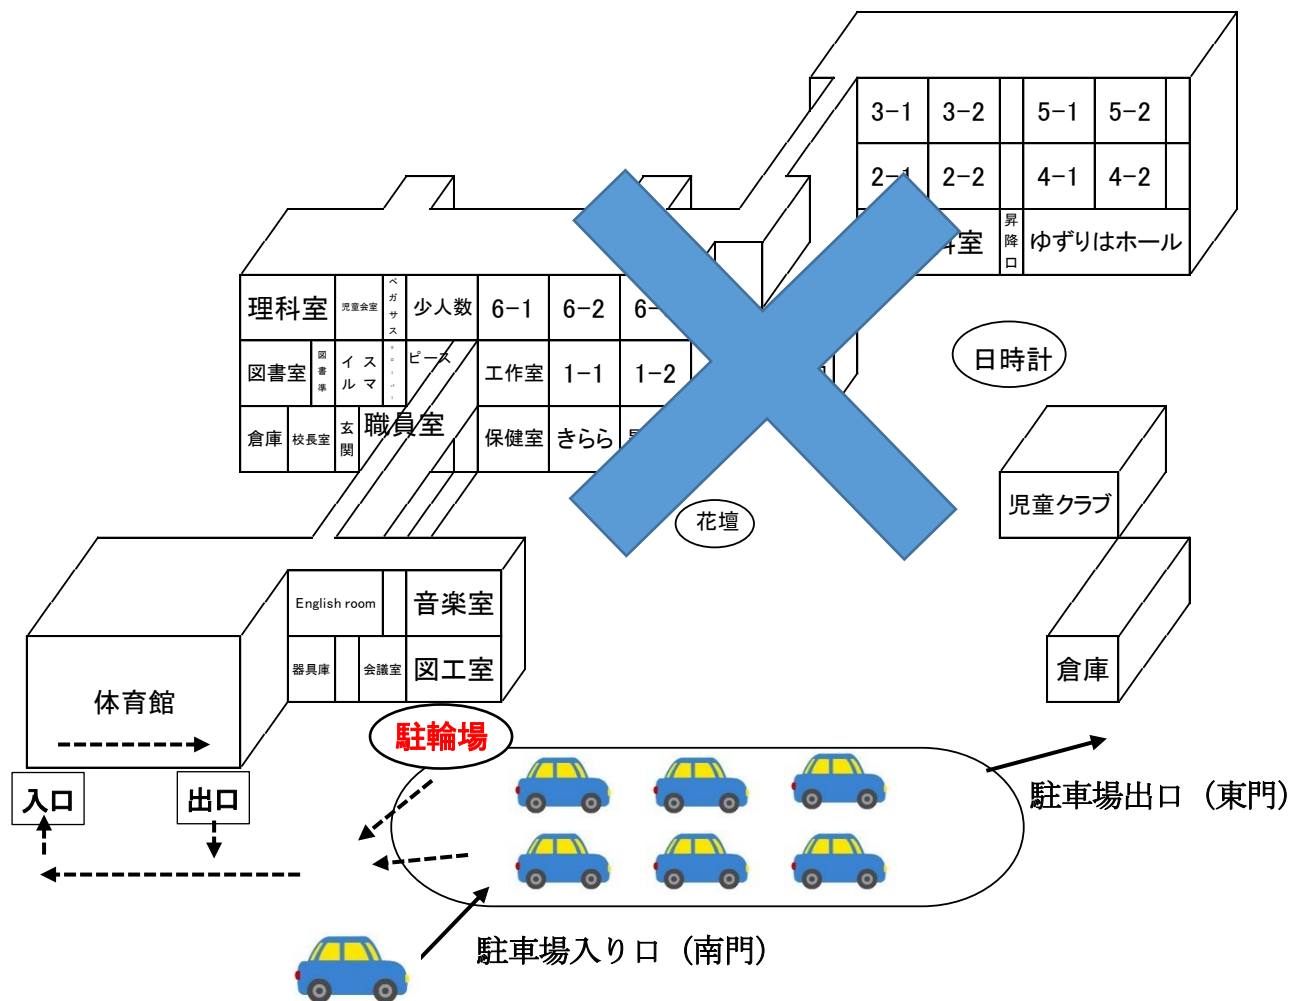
3−1
3−2
5−1
5−2
2−1
2−2
4−1
4−2
科室
昇降口
ゆずりはホール
理科室
児童会室
ペガサス
少人数
6−1
6−2
6−
図書室
図書準
イスルマ
ピース
工作室
1−1
1−2
倉庫
校長室
玄関
職員室
保健室
きらら
日時計
花壇
児童クラブ
English room
音楽室
器具庫
会議室
図工室
倉庫
体育館
駐輪場
入口
出口
駐車場出口（東門）
駐車場入り口（南門）